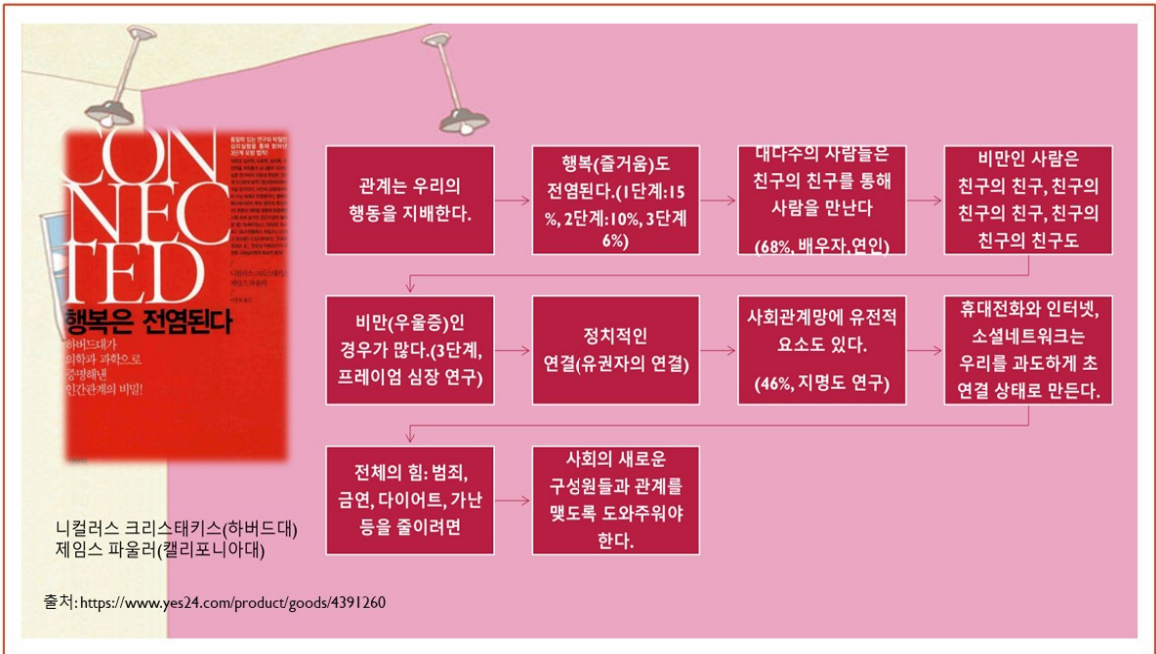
CONNECTED
행복은 전염된다
하버드대가 의학과 과학으로 증명해낸 인간관계의 비밀!

관계는 우리의 행동을 지배한다.

행복(즐거움)도 전염된다.(1단계:15%, 2단계:10%, 3단계 6%)

대다수의 사람들은 친구의 친구를 통해 사람을 만난다

(68%, 배우자,연인)

비만인 사람은 친구의 친구, 친구의 친구의 친구, 친구의 친구의 친구도

비만(우울증)인 경우가 많다.(3단계, 프레이엄 심장 연구)

정치적인 연결(유권자의 연결)

사회관계망에 유전적 요소도 있다.

(46%, 지명도 연구)

휴대전화와 인터넷, 소셜네트워크는 우리를 과도하게 초연결 상태로 만든다.

전체의 힘: 범죄, 금연, 다이어트, 가난 등을 줄이려면

사회의 새로운 구성원들과 관계를 맺도록 도와주워야 한다.

니컬러스 크리스태키스(하버드대)
제임스 파울러(캘리포니아대)

출처: https://www.yes24.com/product/goods/4391260